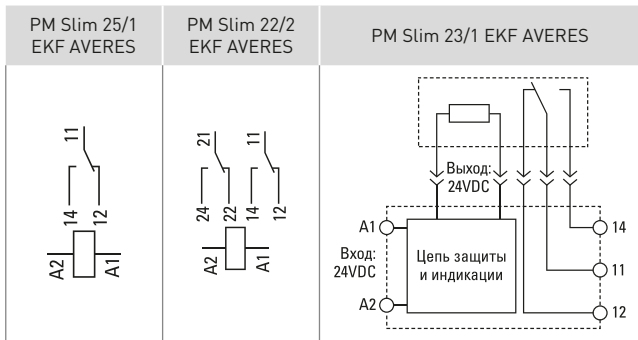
| PM Slim 25/1 EKF AVERES | PM Slim 22/2 EKF AVERES | PM Slim 23/1 EKF AVERES |
|---|---|---|
| 11 14 12 A2 A1 | 21 11 24 22 14 12 A2 A1 | Выход: 24VDC A1 Вход: 24VDC A2 Цепь защиты и индикации 14 11 12 |